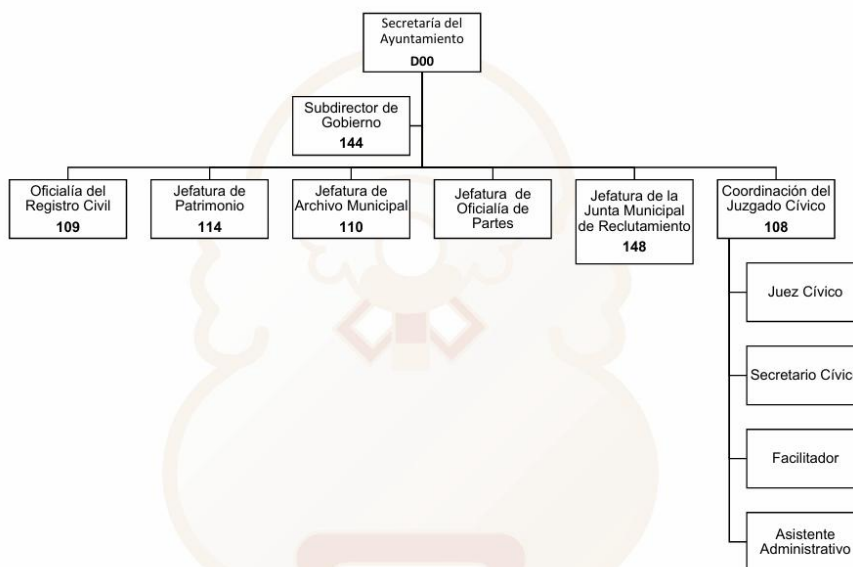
Secretaría del Ayuntamiento
D00

Subdirector de Gobierno
144

Oficialía del Registro Civil
109

Jefatura de Patrimonio
114

Jefatura de Archivo Municipal
110

Jefatura de Oficialía de Partes

Jefatura de la Junta Municipal de Reclutamiento
148

Coordinación del Juzgado Cívico
108

Juez Cívico

Secretario Cívic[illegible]

Facilitador

Asistente Administrativo